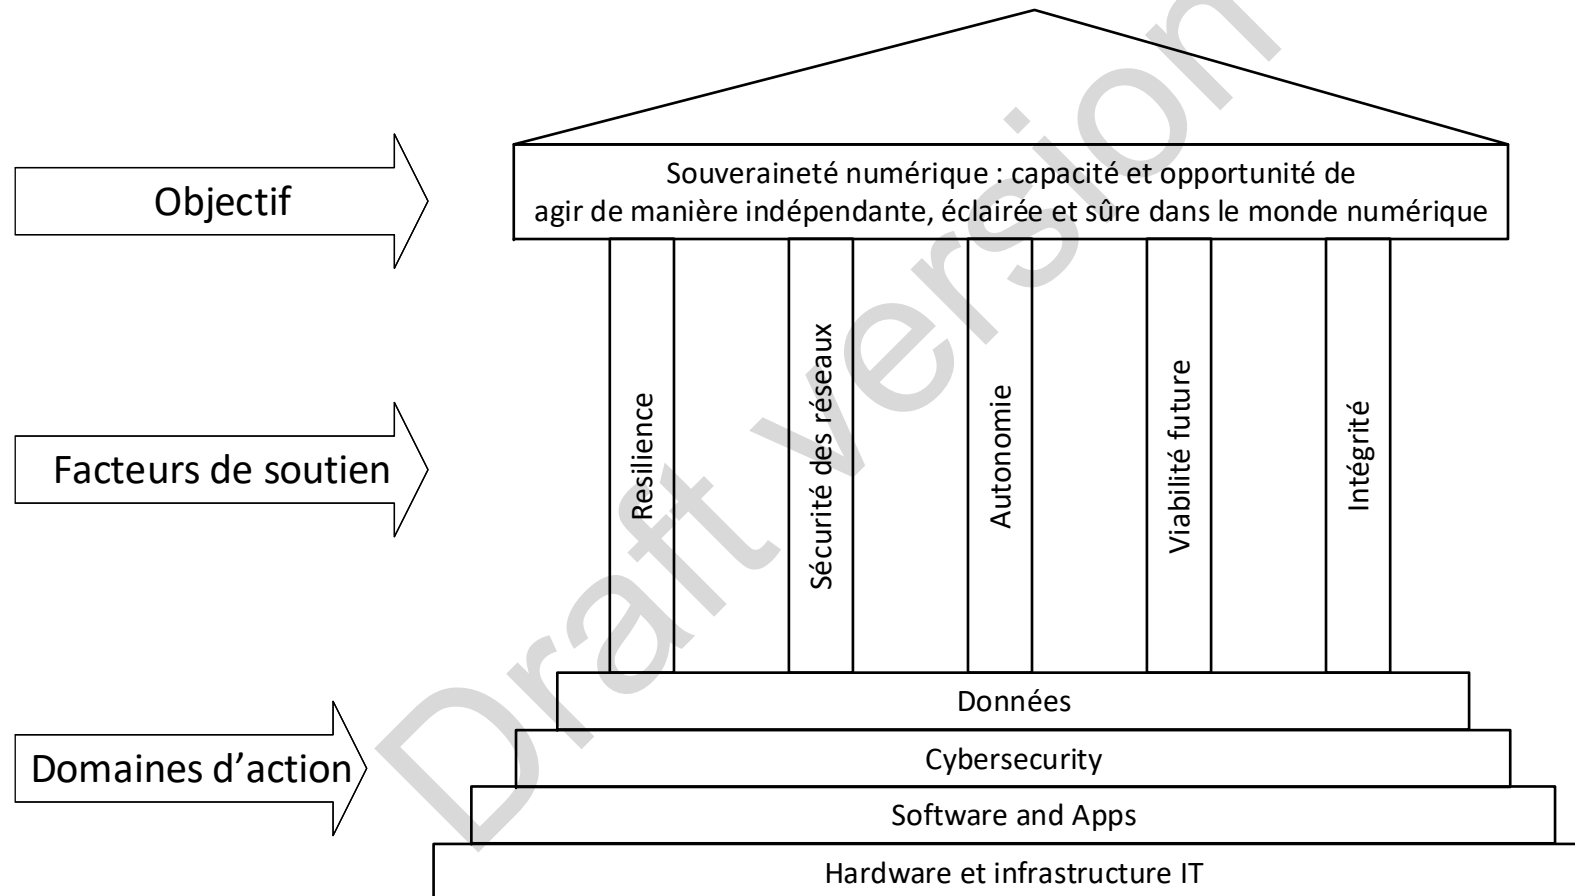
Objectif

Souveraineté numérique : capacité et opportunité de agir de manière indépendante, éclairée et sûre dans le monde numérique

Facteurs de soutien

Resilience

Sécurité des réseaux

Autonomie

Viabilité future

Intégrité

Domaines d'action

Données

Cybersecurity

Software and Apps

Hardware et infrastructure IT

Draft version